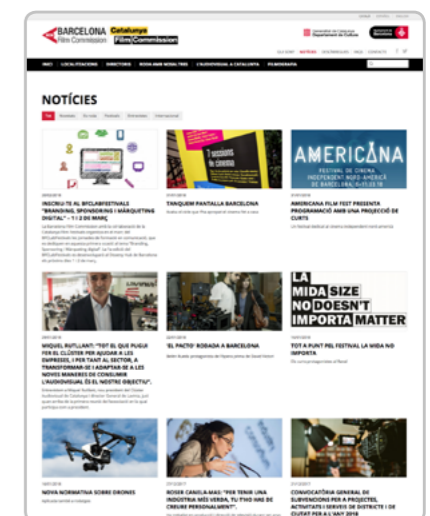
BARCELONA Film Commission

Catalunya Film Commission

INICI · LOCALITZACIONS · DIRECTORIS · RODA AMB NOSALTRES · L'AUDIOVISUAL A CATALUNYA · FILMOGRAFIA

NOTÍCIES

INSCRIU-TE AL #FCLABFESTIVALS "BRANDING, SPONSORING I MÀRQUETING DIGITAL" - 1 I 2 DE MARÇ

TANQUEM PANTALLA BARCELONA

AMERICANA FILM FEST PRESENTA PROGRAMACIÓ AMB UNA PROJECCIÓ DE CURTS

AMERICANA

MIQUEL RUTLLANT: "TOT EL QUE PUGUI FER EL CLÚSTER PER AJUDAR A LES EMPRESES, I PER TANT AL SECTOR, A TRANSFORMAR-SE I ADAPTAR-SE A LES NOVES MANERES DE CONSUMIR L'AUDIOVISUAL ÉS EL NOSTRE OBJECTIU".

'EL PACTO' RODADA A BARCELONA

TOT A PUNT PEL FESTIVAL LA MIDA NO IMPORTA

LA MIDA SIZE NO DOESN'T IMPORTA MATTER

NOVA NORMATIVA SOBRE DRONES

ROSER CANELA-MAS: "PER TENIR UNA INDÚSTRIA MÉS VERDA, TU T'HO HAS DE CREURE PERSONALMENT".

CONVOCATÒRIA GENERAL DE SUBVENCIONS PER A PROJECTES, ACTIVITATS I SERVEIS DE DISTRICTE I DE CIUTAT PER A L'ANY 2018